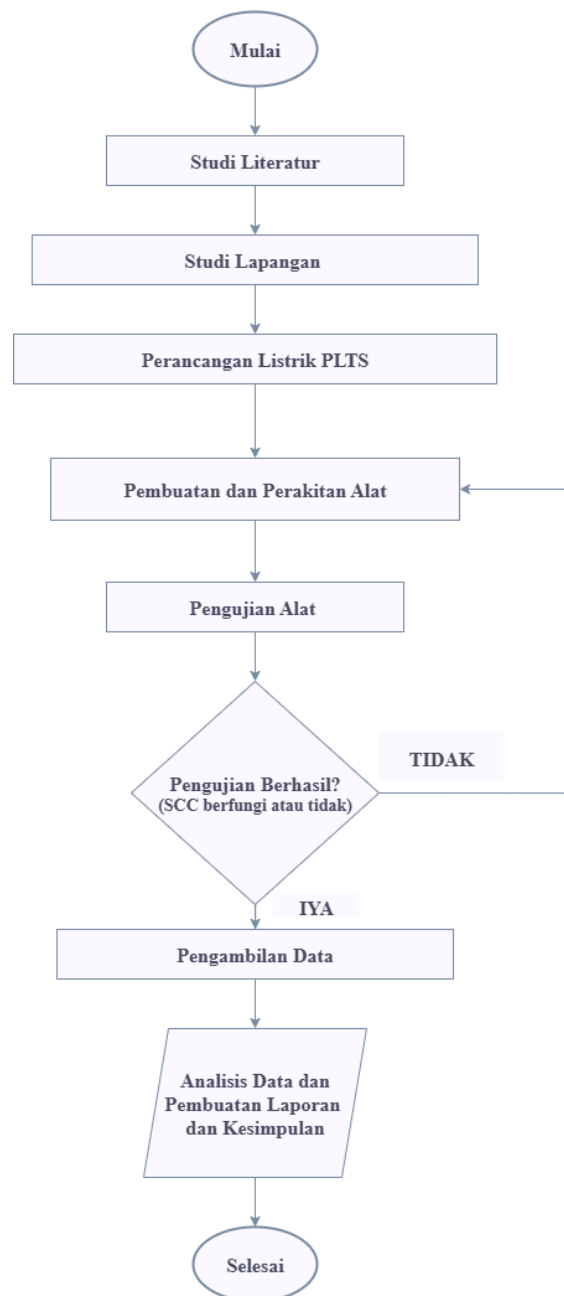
Mulai

Studi Literatur

Studi Lapangan

Perancangan Listrik PLTS

Pembuatan dan Perakitan Alat

Pengujian Alat

Pengujian Berhasil?
(SCC berfungi atau tidak)

TIDAK

IYA

Pengambilan Data

Analisis Data dan Pembuatan Laporan dan Kesimpulan

Selesai